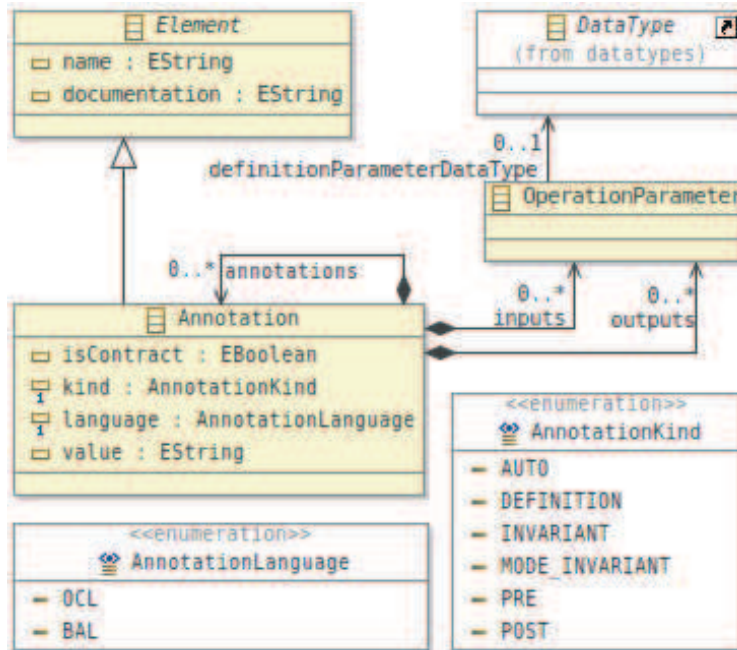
Element
name : EString
documentation : EString

DataType
(from datatypes)

0..1
definitionParameterDataType

OperationParameter

0..* annotations

Annotation
isContract : EBoolean
kind : AnnotationKind
language : AnnotationLanguage
value : EString

0..*
inputs

0..*
outputs

<<enumeration>>
AnnotationKind
AUTO
DEFINITION
INVARIANT
MODE_INVARIANT
PRE
POST

<<enumeration>>
AnnotationLanguage
OCL
BAL